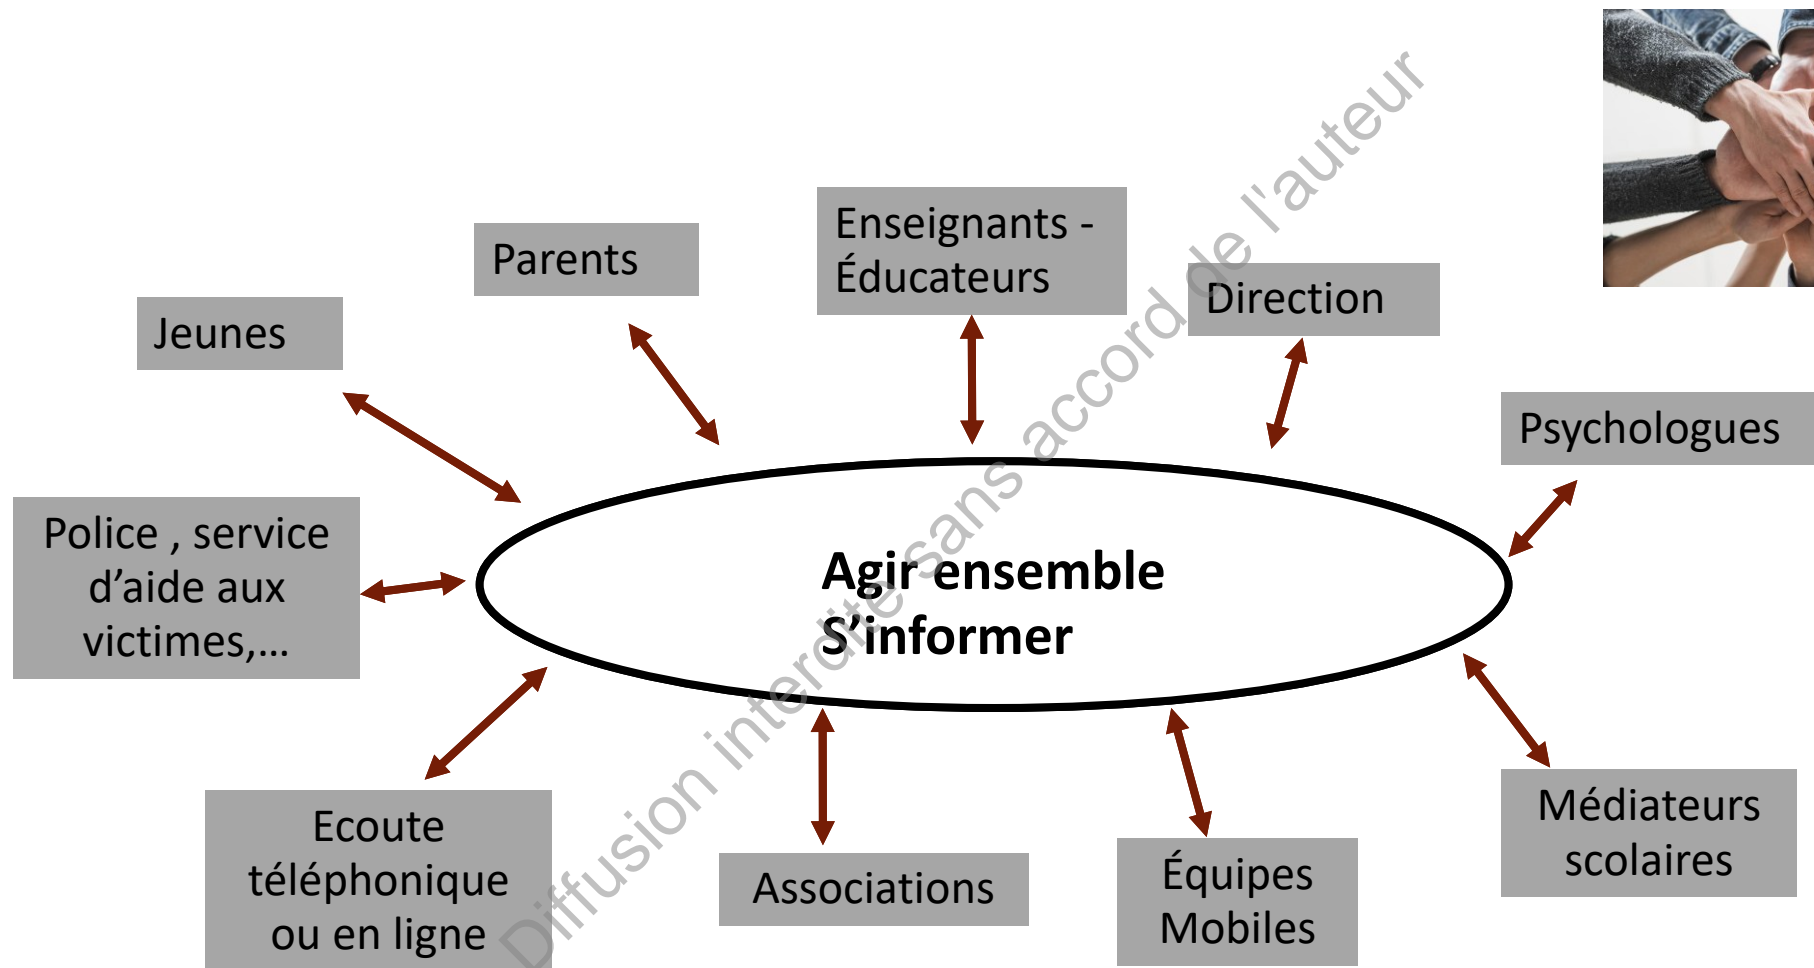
Parents

Enseignants - Éducateurs

Direction

Jeunes

Psychologues

Police , service d'aide aux victimes,…

Agir ensemble
S'informer

Ecoute téléphonique ou en ligne

Associations

Équipes Mobiles

Médiateurs scolaires

Diffusion interdite sans accord de l'auteur